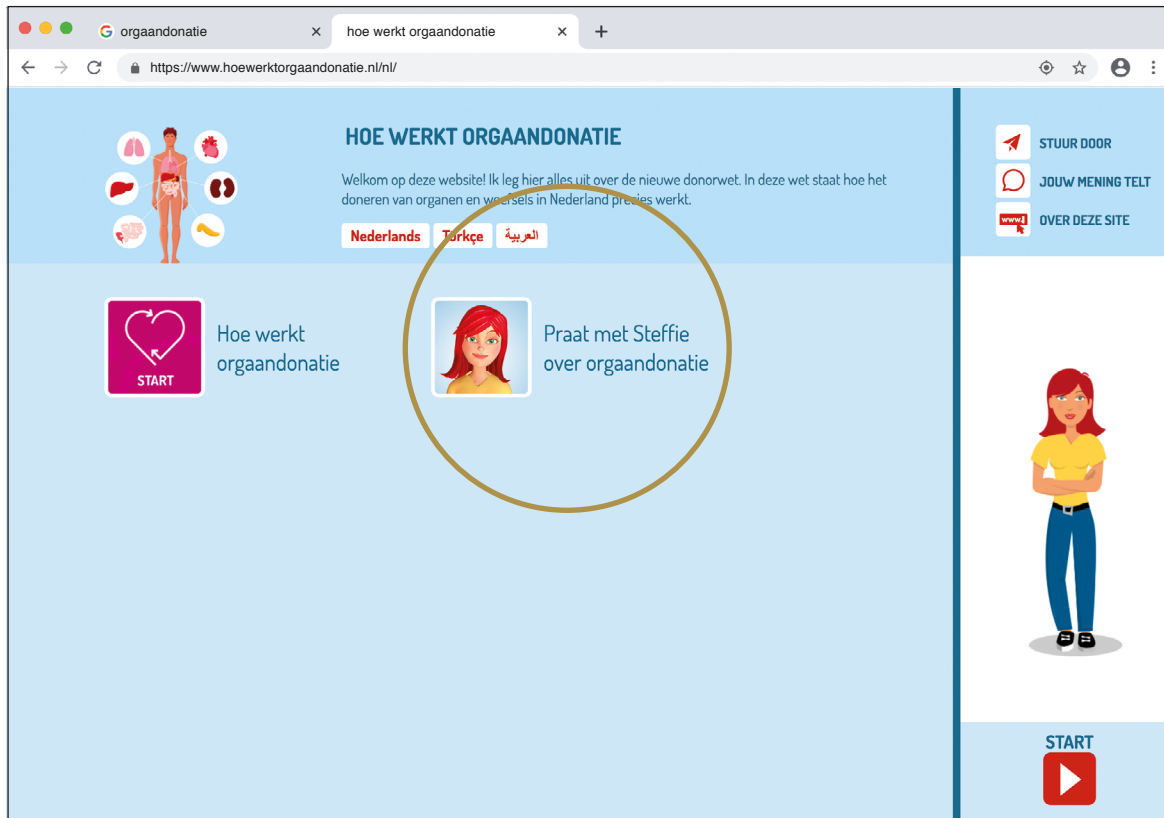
orgaandonatie
hoe werkt orgaandonatie
https://www.hoewerktorgaandonatie.nl/nl/

HOE WERKT ORGAANDONATIE

Welkom op deze website! Ik leg hier alles uit over de nieuwe donorwet. In deze wet staat hoe het doneren van organen en weefsels in Nederland precies werkt.

Nederlands Türkçe العربية

STUUR DOOR
JOUW MENING TELT
www
OVER DEZE SITE

START
Hoe werkt orgaandonatie

Praat met Steffie over orgaandonatie

START